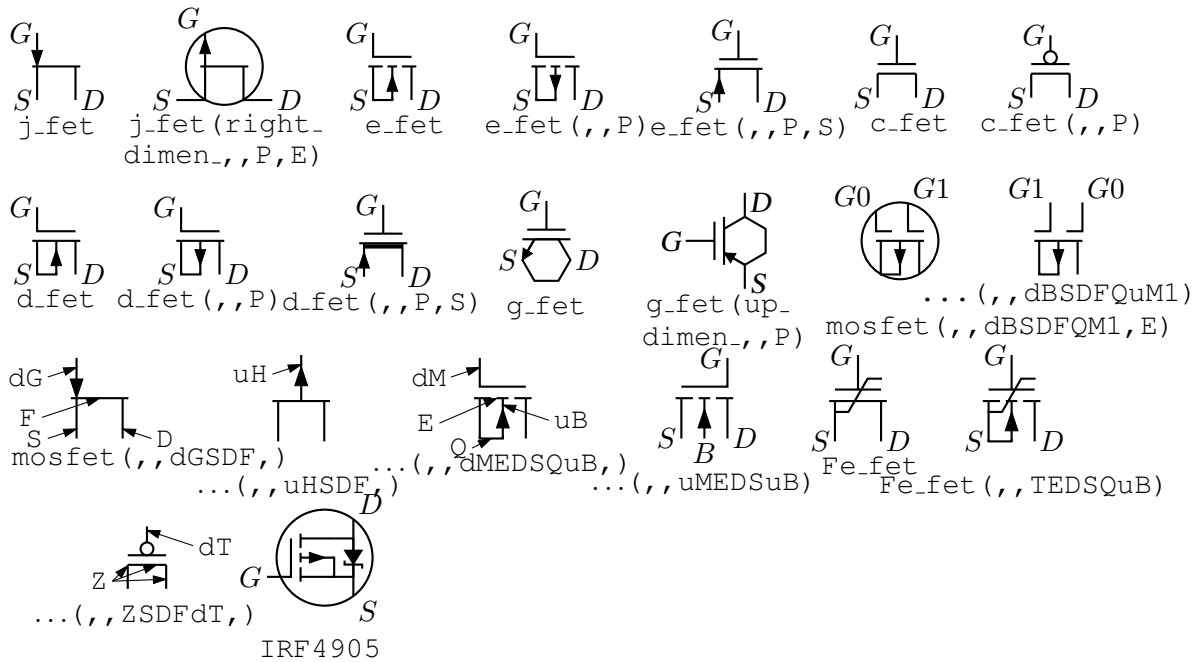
$G$ $S$ $D$
j_fet

$G$ $S$ $D$
j_fet(right_ dimen_,,P,E)

$G$ $S$ $D$
e_fet

$G$ $S$ $D$
e_fet(,,P)

$G$ $S$ $D$
e_fet(,,P,S)

$G$ $S$ $D$
c_fet

$G$ $S$ $D$
c_fet(,,P)

$G$ $S$ $D$
d_fet

$G$ $S$ $D$
d_fet(,,P)

$G$ $S$ $D$
d_fet(,,P,S)

$G$ $S$ $D$
g_fet

$G$ $D$ $S$
g_fet(up_ dimen_,,P)

$G0$ $G1$
mosfet(,,dBSDFQM1,E)

$G1$ $G0$
...(,,dBSDFQuM1)

dG
F
S
D
mosfet(,,dGSDF,)

uH
...(,,uHSDF,)

dM
E
uB
Q
...(,,dMEDSQuB,)

$G$ $S$ $B$ $D$
...(,,uMEDSuB)

$G$ $S$ $D$
Fe_fet

$G$ $S$ $D$
Fe_fet(,,TEDSQuB)

dT
Z
...(,,ZSDFdT,)

$D$ $G$ $S$
IRF4905